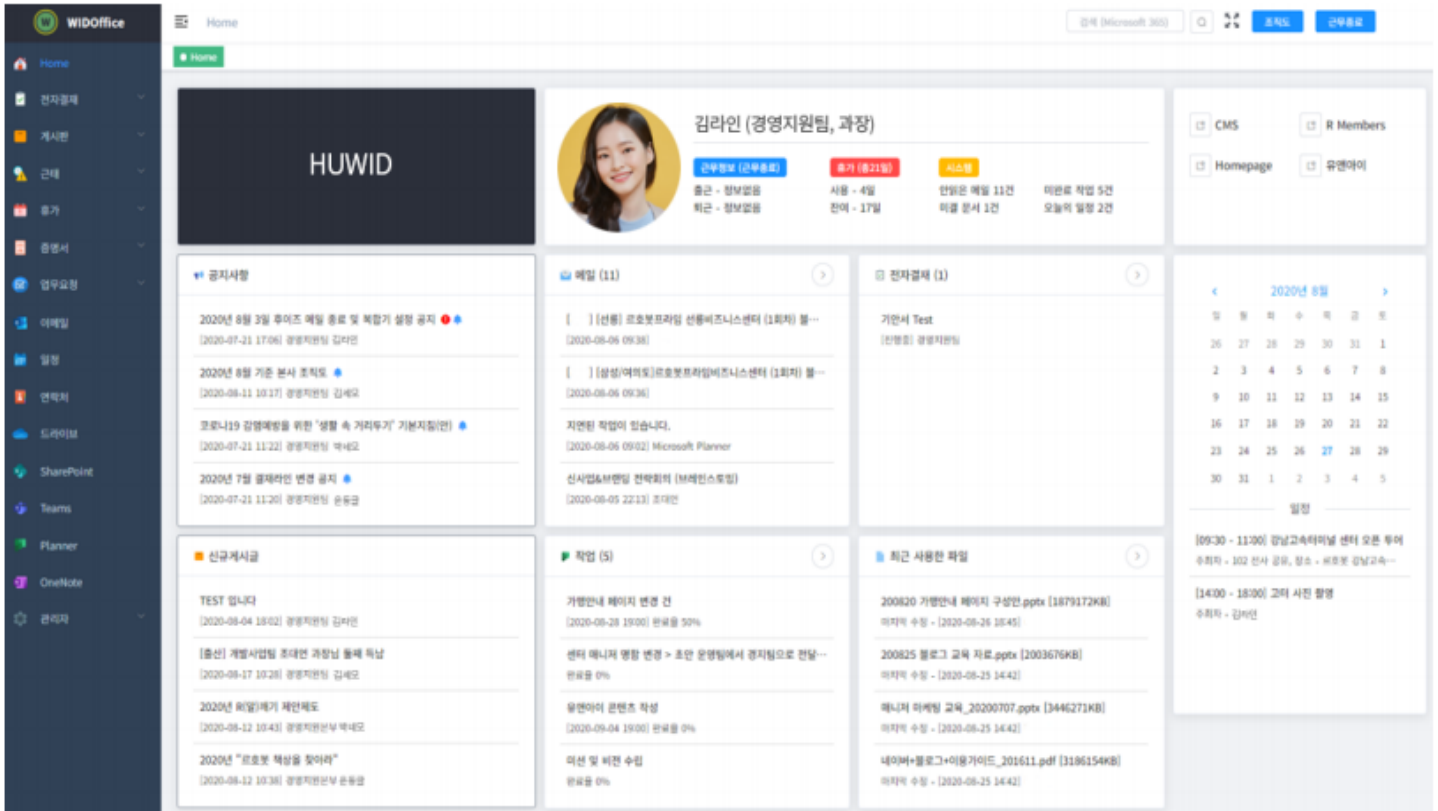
WIDOffice

Home
전자결재
게시판
근태
휴가
증명서
업무요청
이메일
일정
연락처
드라이브
SharePoint
Teams
Planner
OneNote
관리자

Home

검색 (Microsoft 365)
조직도
근무종료

Home

HUWID

김라인 (경영지원팀, 과장)

근무정보 (근무종료)
출근 - 정보없음
퇴근 - 정보없음

휴가 (총21일)
사용 - 4일
잔여 - 17일

시스템
안읽은 메일 11건
미결 문서 1건
미완료 작업 5건
오늘의 일정 2건

CMS
R Members
Homepage
유엔아이

공지사항
2020년 8월 3일 후이즈 메일 종료 및 복합기 설정 공지
[2020-07-21 17:06] 경영지원팀 김라인
2020년 8월 기준 본사 조직도
[2020-08-11 10:17] 경영지원팀 김세모
코로나19 감염예방을 위한 '생활 속 거리두기' 기본지침(안)
[2020-07-21 11:22] 경영지원팀 박네모
2020년 7월 결재라인 변경 공지
[2020-07-21 11:20] 경영지원팀 윤동글

메일 (11)
[ ] [선릉] 로호봇프라임 선릉비즈니스센터 (1회차) 불...
[2020-08-06 09:38]
[ ] [삼성/여의도] 로호봇프라임비즈니스센터 (1회차) 불...
[2020-08-06 09:36]
지연된 작업이 있습니다.
[2020-08-06 09:02] Microsoft Planner
신사업&브랜딩 전략회의 (브레인스토밍)
[2020-08-05 22:13] 조대인

전자결재 (1)
기안서 Test
[진행중] 경영지원팀

2020년 8월
일 월 화 수 목 금 토
26 27 28 29 30 31 1
2 3 4 5 6 7 8
9 10 11 12 13 14 15
16 17 18 19 20 21 22
23 24 25 26 27 28 29
30 31 1 2 3 4 5

일정
[09:30 - 11:00] 강남고속터미널 센터 오픈 투어
주최자 - 102 전사 공유, 장소 - 르호봇 강남고속...
[14:00 - 18:00] 고터 사진 촬영
주최자 - 김라인

신규게시글
TEST 입니다
[2020-08-04 18:02] 경영지원팀 김라인
[출산] 개발사업팀 조대인 과장님 둘째 득남
[2020-08-17 10:28] 경영지원팀 김세모
2020년 R(알)배기 제안제도
[2020-08-12 10:43] 경영지원본부 박네모
2020년 "르호봇 책상을 찾아라"
[2020-08-12 10:38] 경영지원본부 윤동글

작업 (5)
가평안내 페이지 변경 건
[2020-08-28 19:00] 완료율 50%
센터 매니저 명칭 변경 > 초안 운영팀에서 경지팀으로 전달...
완료율 0%
유엔아이 콘텐츠 작성
[2020-09-04 19:00] 완료율 0%
미션 및 비전 수립
완료율 0%

최근 사용한 파일
200820 가평안내 페이지 구성안.pptx [1879172KB]
마지막 수정 - [2020-08-26 18:45]
200825 블로그 교육 자료.pptx [2003676KB]
마지막 수정 - [2020-08-25 14:42]
매니저 마케팅 교육_20200707.pptx [3446271KB]
마지막 수정 - [2020-08-25 14:42]
네이버+블로그+이용가이드_201611.pdf [3186154KB]
마지막 수정 - [2020-08-25 14:42]